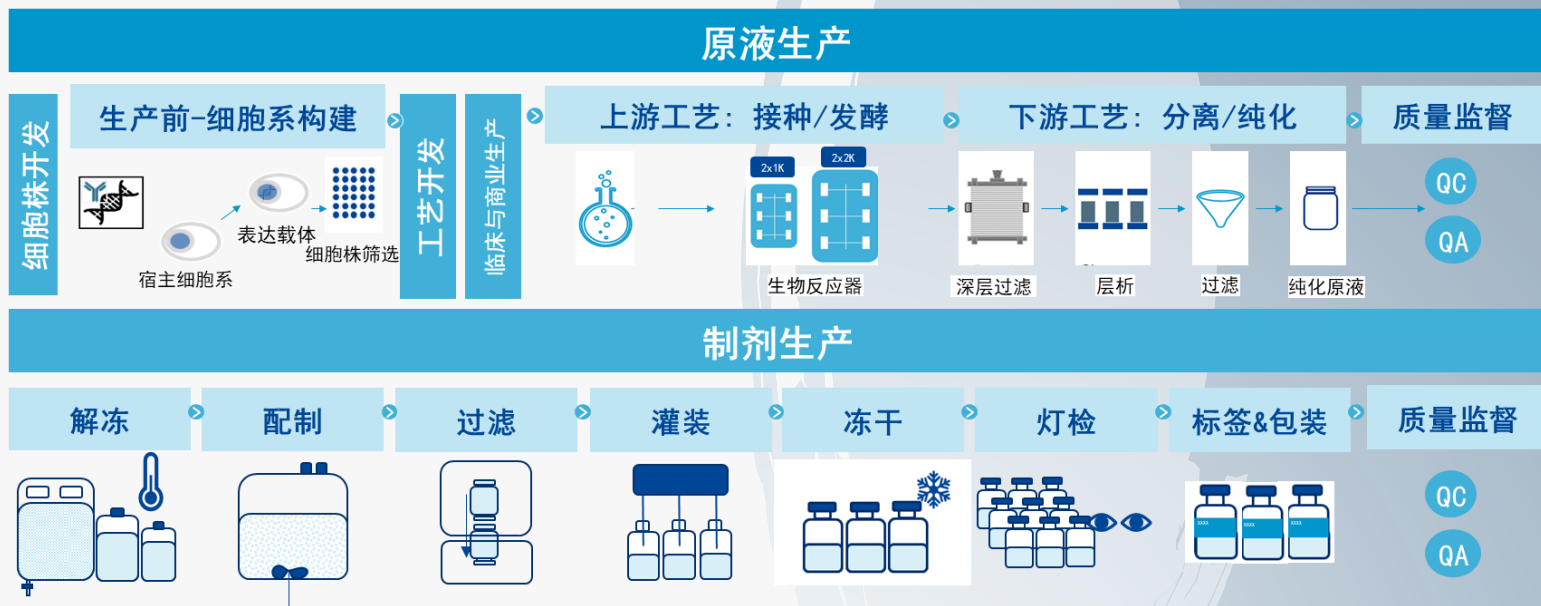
原液生产

细胞株开发

生产前-细胞系构建

宿主细胞系

表达载体

细胞株筛选

工艺开发

临床与商业生产

上游工艺：接种/发酵

2x1K

2x2K

生物反应器

下游工艺：分离/纯化

深层过滤

层析

过滤

纯化原液

质量监督

QC

QA

制剂生产

解冻

配制

过滤

灌装

冻干

灯检

标签&包装

质量监督

QC

QA